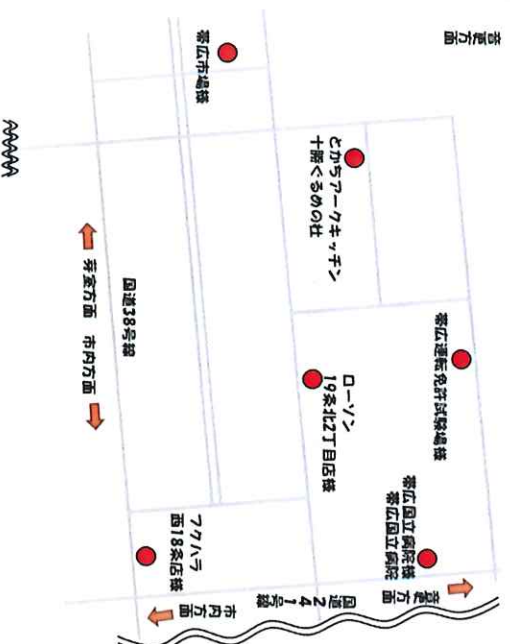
帯広市場様

音更方面

とかちアークキッチン
十勝くるめの杜

芽室方面　市内方面

国道38号線

帯広運転免許試験場様

ローソン
19条北2丁目店様

帯広国立病院様
帯広国立病院

フクハラ
西18条店様

国道241号線

音更方面

市内方面